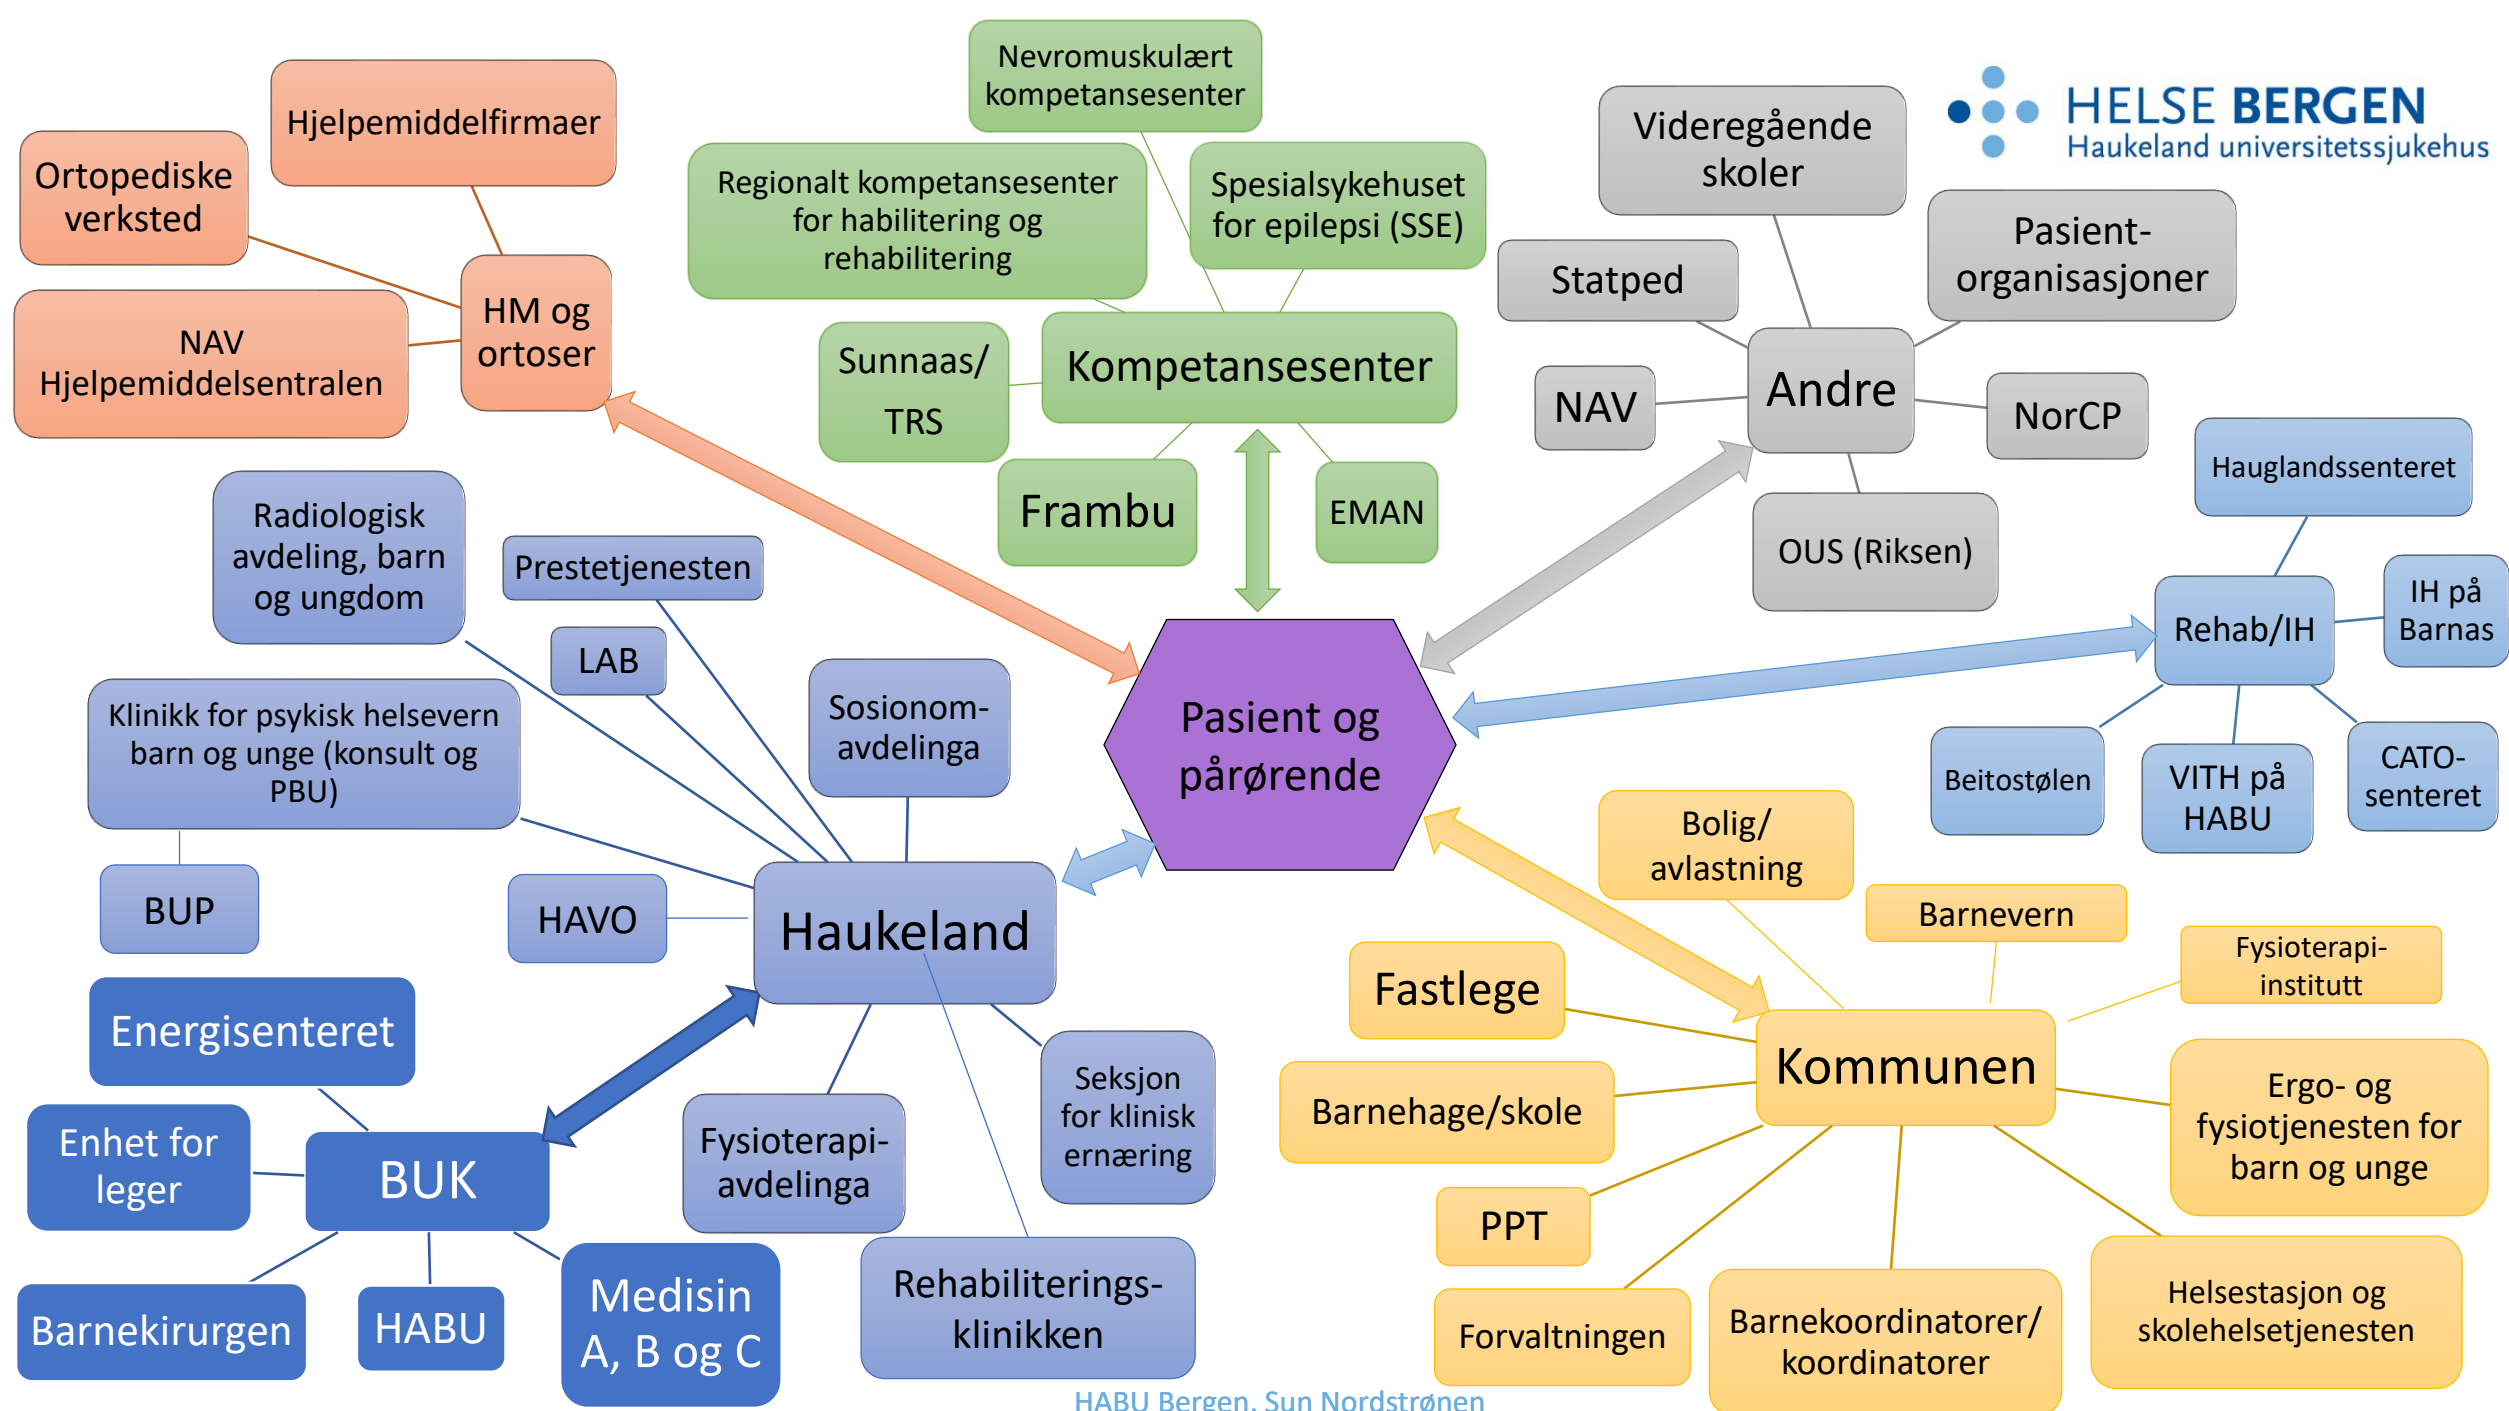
HELSE BERGEN
Haukeland universitetssjukehus

Pasient og pårørende

Hjelpemiddelfirmaer
Ortopediske verksted
NAV Hjelpemiddelsentralen
HM og ortoser

Nevromuskulært kompetansesenter
Regionalt kompetansesenter for habilitering og rehabilitering
Spesialsykehuset for epilepsi (SSE)
Sunnaas/ TRS
Kompetansesenter
Frambu
EMAN

Videregående skoler
Pasient-organisasjoner
Statped
Andre
NAV
NorCP
OUS (Riksen)

Hauglandssenteret
Rehab/IH
IH på Barnas
Beitostølen
VITH på HABU
CATO-senteret

Radiologisk avdeling, barn og ungdom
Prestetjenesten
LAB
Sosionom-avdelinga
Klinikk for psykisk helsevern barn og unge (konsult og PBU)
BUP
HAVO
Haukeland
Seksjon for klinisk ernæring
Fysioterapi-avdelinga
Rehabiliterings-klinikken

Energisenteret
Enhet for leger
BUK
Barnekirurgen
HABU
Medisin A, B og C

Bolig/ avlastning
Barnevern
Fysioterapi-institutt
Fastlege
Kommunen
Barnehage/skole
Ergo- og fysiotjenesten for barn og unge
PPT
Forvaltningen
Barnekoordinatorer/ koordinatorer
Helsestasjon og skolehelsetjenesten

HABU Bergen, Sun Nordstrønen